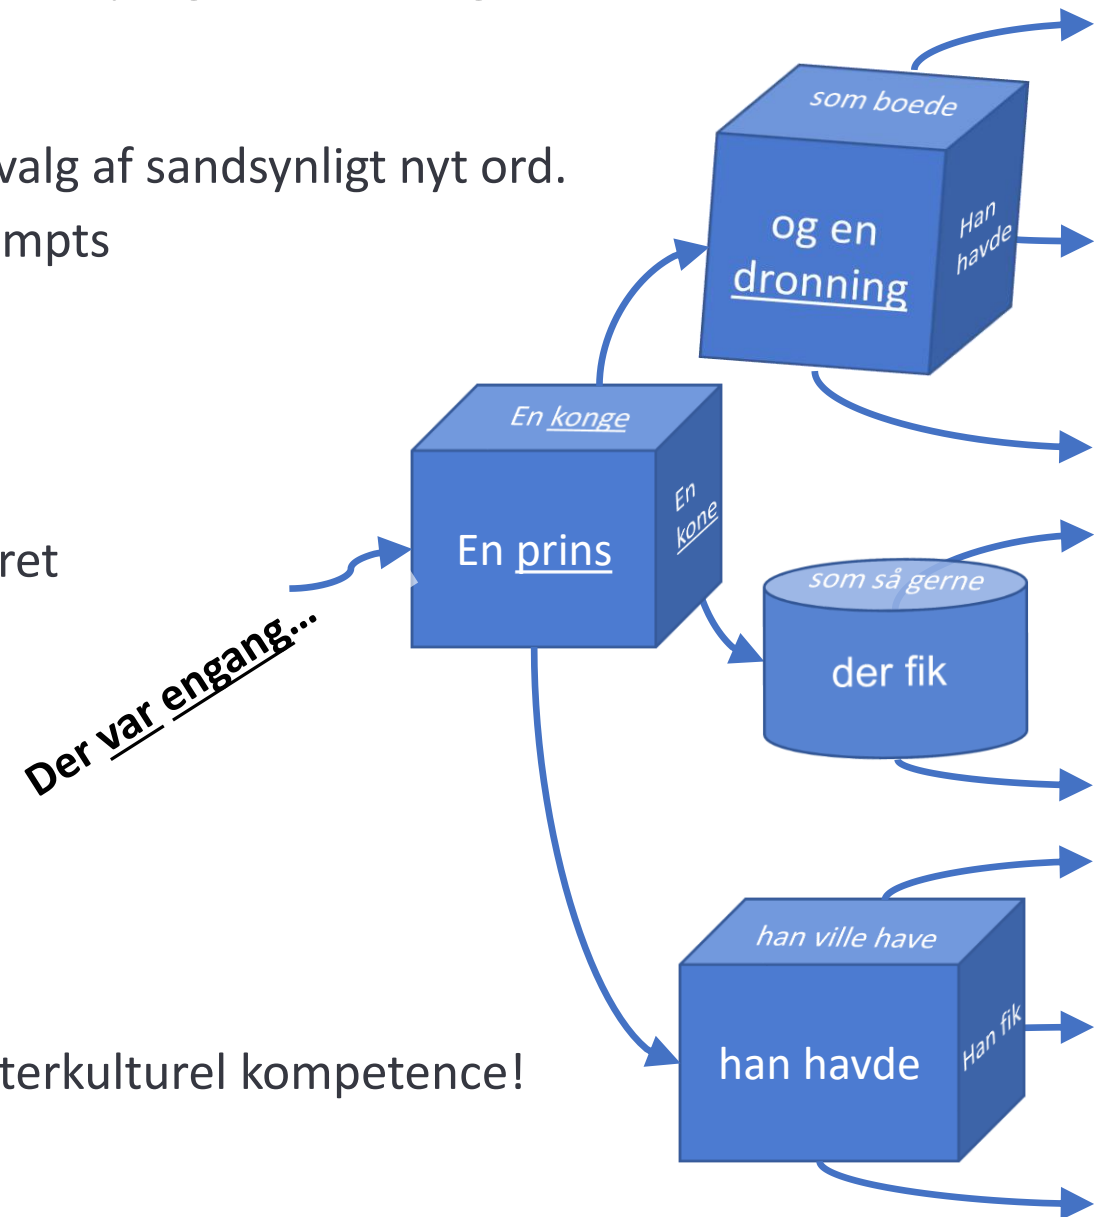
valg af sandsynligt nyt ord.
mpts

ret

terkulturel kompetence!

Der var engang...

En konge
En prins
En kone

som boede
og en dronning
Han havde

som så gerne
der fik

han ville have
han havde
Han fik